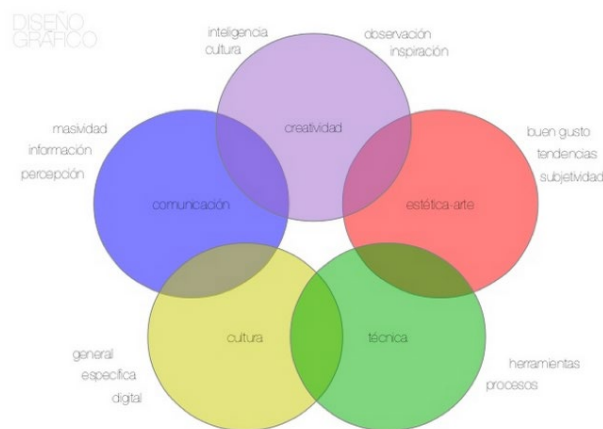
DISEÑO
GRÁFICO

inteligencia
cultura

observación
inspiración

creatividad

masividad
información
percepción

comunicación

buen gusto
tendencias
subjetividad

estética-arte

cultura

técnica

general
especifica
digital

herramientas
procesos